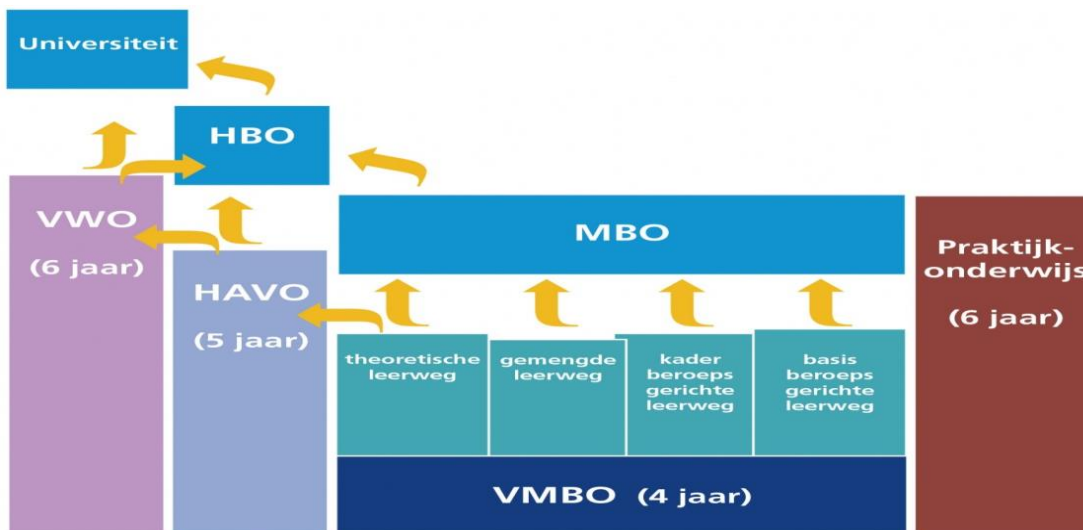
Universiteit

HBO

VWO
(6 jaar)

HAVO
(5 jaar)

MBO

Praktijk-
onderwijs

(6 jaar)

theoretische leerweg

gemengde leerweg

kader beroeps gerichte leerweg

basis beroeps gerichte leerweg

VMBO (4 jaar)